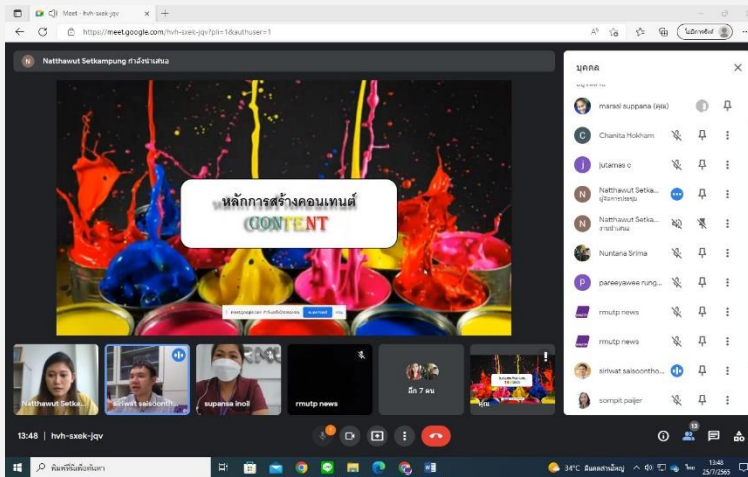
Meet - hvh-sxek-jqv

https://meet.google.com/hvh-sxek-jqv?pli=1&authuser=1

Natthawut Setkampung กำลังนำเสนอ

หลักการสร้างคอนเทนต์
CONTENT

บุคคล

marasi suppana (คุณ)
Chanita Hokham
jutamas c
Natthawut Setka...
Natthawut Setka...
Nuntana Srima
pareeyawee rung...
rmutp news
rmutp news
sirinwat saisoontho...
sompit paijer

Natthawut Setka...
sirinwat saisoonth...
supansa inoil
rmutp news
อีก 7 คน

13:48 | hvh-sxek-jqv

12

พิมพ์ที่นี่เพื่อค้นหา

34°C มีเมฆส่วนใหญ่

13:48
25/7/2565